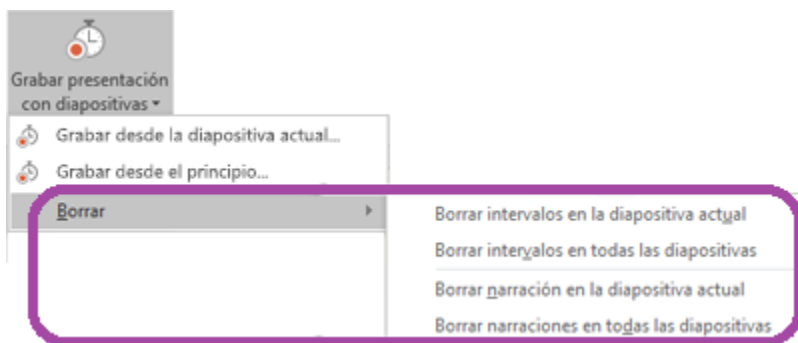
Grabar presentación con diapositivas

Grabar desde la diapositiva actual...

Grabar desde el principio...

Borrar

Borrar intervalos en la diapositiva actual

Borrar intervalos en todas las diapositivas

Borrar narración en la diapositiva actual

Borrar narraciones en todas las diapositivas